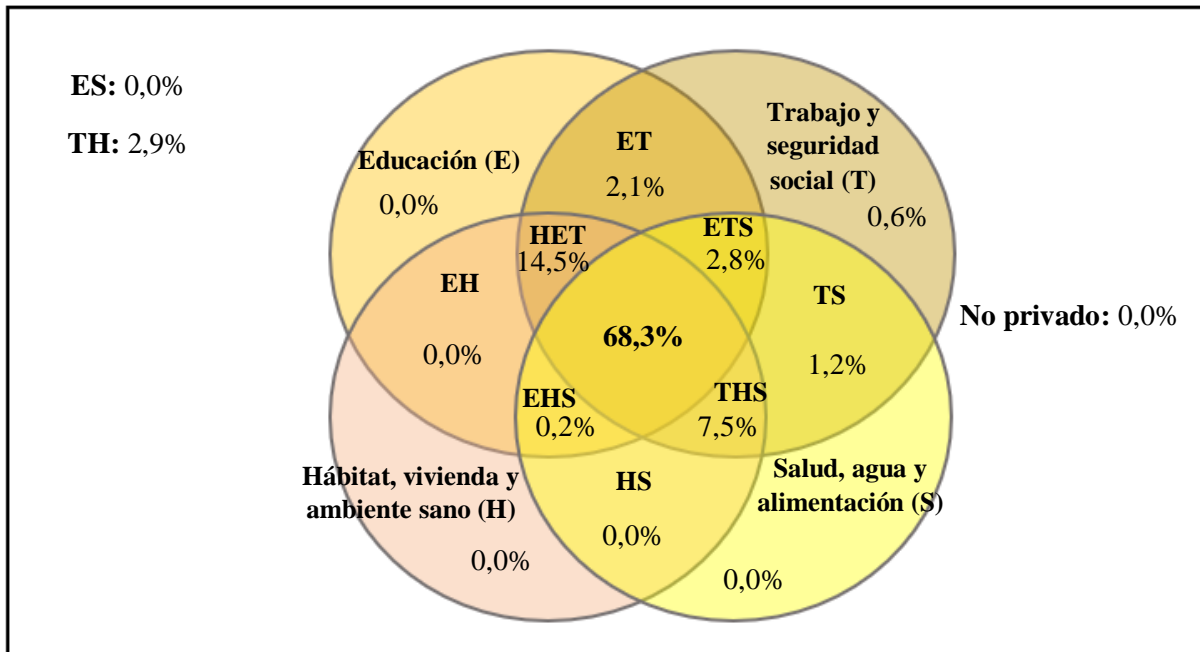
ES: 0,0%

TH: 2,9%

Educación (E)
0,0%

ET
2,1%

Trabajo y seguridad social (T)
0,6%

HET
14,5%

ETS
2,8%

EH
0,0%

68,3%

TS
1,2%

No privado: 0,0%

EHS
0,2%

THS
7,5%

Hábitat, vivienda y ambiente sano (H)
0,0%

HS
0,0%

Salud, agua y alimentación (S)
0,0%